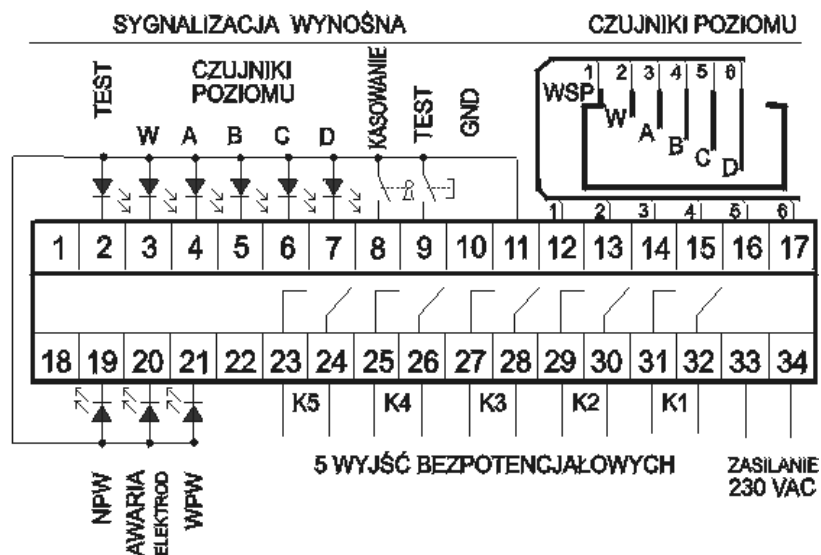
SYGNALIZACJA WYNOŚNA

CZUJNIKI POZIOMU

TEST

CZUJNIKI POZIOMU

W A B C D

KASOWANIE

TEST

GND

WSP 1 2 3 4 5 6
W A B C D

1 2 3 4 5 6

| 1 | 2 | 3 | 4 | 5 | 6 | 7 | 8 | 9 | 10 | 11 | 12 | 13 | 14 | 15 | 16 | 17 |
|---|---|---|---|---|---|---|---|---|---|---|---|---|---|---|---|---|
| 18 | 19 | 20 | 21 | 22 | 23 | 24 | 25 | 26 | 27 | 28 | 29 | 30 | 31 | 32 | 33 | 34 |

K5 K4 K3 K2 K1

5 WYJŚĆ BEZPOTENCJAŁOWYCH

ZASILANIE 230 VAC

NPW

AWARIA ELEKTROD

WPW